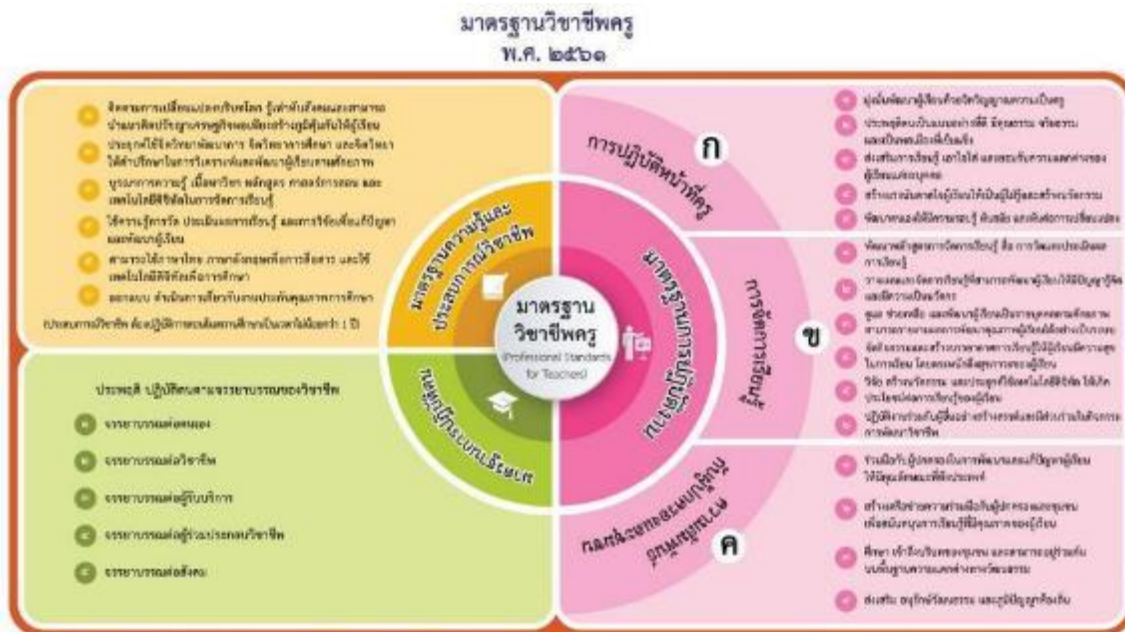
มาตรฐานวิชาชีพครู
พ.ศ. ๒๕๖๑

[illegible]

ประมวลการวิชาชีพ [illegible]

ประพฤติ ปฏิบัติตนตามจรรยาบรรณของวิชาชีพ

จรรยาบรรณต่อตนเอง

จรรยาบรรณต่อวิชาชีพ

จรรยาบรรณต่อผู้รับบริการ

จรรยาบรรณต่อผู้ร่วมประกอบวิชาชีพ

จรรยาบรรณต่อสังคม

มาตรฐานความรู้และประสบการณ์วิชาชีพ

มาตรฐานการปฏิบัติงาน

มาตรฐานการปฏิบัติตน

มาตรฐาน
วิชาชีพครู
(Professional Standards for Teachers)

การปฏิบัติหน้าที่ครู

ก

การจัดการเรียนรู้

ข

ความสัมพันธ์กับผู้ปกครองและชุมชน

ค

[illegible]